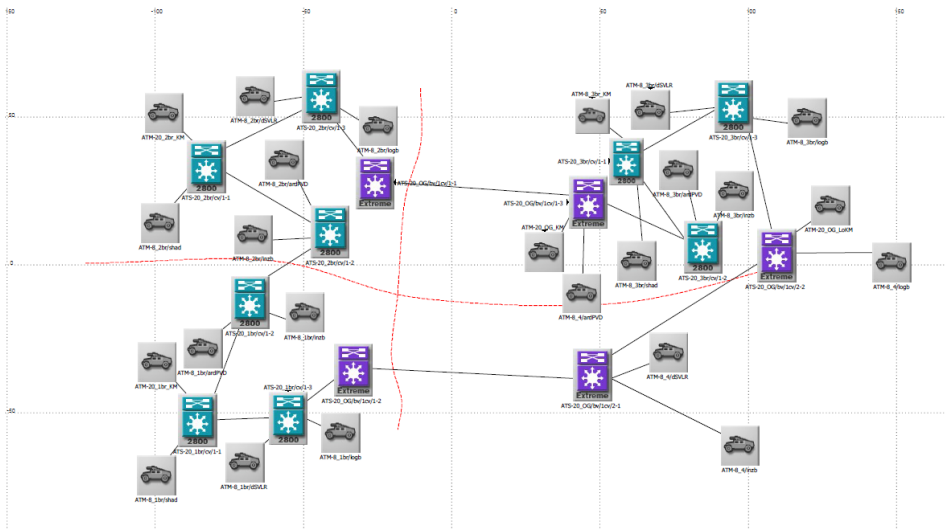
-100 -50 0 50 100 150

50

0

-50

ATM-20_2br_KM
ATM-8_2br/dSVLR
ATS-20_2br/cv/1-3
2800
ATM-8_2br/logb
ATS-20_2br/cv/1-1
2800
ATM-8_2br/ardPVD
Extreme
ATS-20_OG/bv/1cv/1-1
ATM-8_2br/shad
ATM-8_2br/inzb
ATS-20_2br/cv/1-2
2800
ATS-20_1br/cv/1-2
2800
ATM-8_1br/inzb
ATM-8_1br/ardPVD
ATM-20_1br_KM
ATS-20_1br/cv/1-3
Extreme
ATS-20_OG/bv/1cv/1-2
2800
2800
ATS-20_1br/cv/1-1
ATM-8_1br/logb
ATM-8_1br/shad
ATM-8_1br/dSVLR

ATM-8_3br_KM
ATM-8_3br/dSVLR
2800
ATS-20_3br/cv/1-3
ATM-8_3br/logb
ATS-20_3br/cv/1-1
2800
ATM-8_3br/ardPVD
ATS-20_OG/bv/1cv/1-3
Extreme
ATM-8_3br/inzb
ATM-20_OG_LoKM
ATM-20_OG_KM
ATM-8_3br/shad
2800
ATS-20_3br/cv/1-2
Extreme
ATS-20_OG/bv/1cv/2-2
ATM-8_4/logb
ATM-8_4/ardPVD
ATM-8_4/dSVLR
Extreme
ATS-20_OG/bv/1cv/2-1
ATM-8_4/inzb